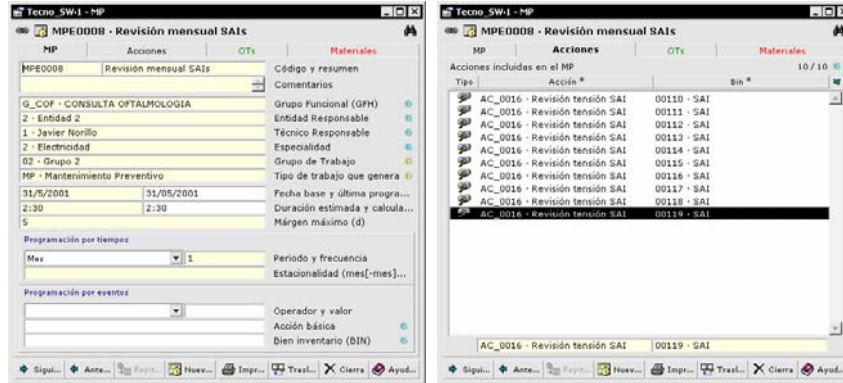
Tecno_SW-1 - MP

MPE0008 - Revisión mensual SAIs

MP | Acciones | OTs | Materiales

MPE0008 | Revisión mensual SAIs | Código y resumen

Comentarios

G_COF - CONSULTA OFTALMOLOGIA | Grupo Funcional (GFM)
2 - Entidad 2 | Entidad Responsable
1 - Javier Norillo | Técnico Responsable
2 - Electricidad | Especialidad
02 - Grupo 2 | Grupo de Trabajo
MP - Mantenimiento Preventivo | Tipo de trabajo que genera
31/5/2001 | 31/05/2001 | Fecha base y última progra...
2:30 | 2:30 | Duración estimada y calcula...
5 | Márgen máximo (d)

Programación por tiempos

Mes | 1 | Periodo y frecuencia
Estacionalidad (mes[-mes]...

Programación por eventos

Operador y valor
Acción básica
Bien inventario (BIN)

Sigui... | Ante... | Repit... | Nuev... | Impr... | Trasl... | Cierra | Ayud...

Tecno_SW-1 - MP

MPE0008 - Revisión mensual SAIs

MP | Acciones | OTs | Materiales

Acciones incluidas en el MP | 10/10

| Tipo | Acción * | Bin * |
|---|---|---|
| | AC_0016 - Revisión tensión SAI | 00110 - SAI |
| | AC_0016 - Revisión tensión SAI | 00111 - SAI |
| | AC_0016 - Revisión tensión SAI | 00112 - SAI |
| | AC_0016 - Revisión tensión SAI | 00113 - SAI |
| | AC_0016 - Revisión tensión SAI | 00114 - SAI |
| | AC_0016 - Revisión tensión SAI | 00115 - SAI |
| | AC_0016 - Revisión tensión SAI | 00116 - SAI |
| | AC_0016 - Revisión tensión SAI | 00117 - SAI |
| | AC_0016 - Revisión tensión SAI | 00118 - SAI |
| | AC_0016 - Revisión tensión SAI | 00119 - SAI |

AC_0016 - Revisión tensión SAI | 00119 - SAI

Sigui... | Ante... | Repit... | Nuev... | Impr... | Trasl... | Cierra | Ayud...